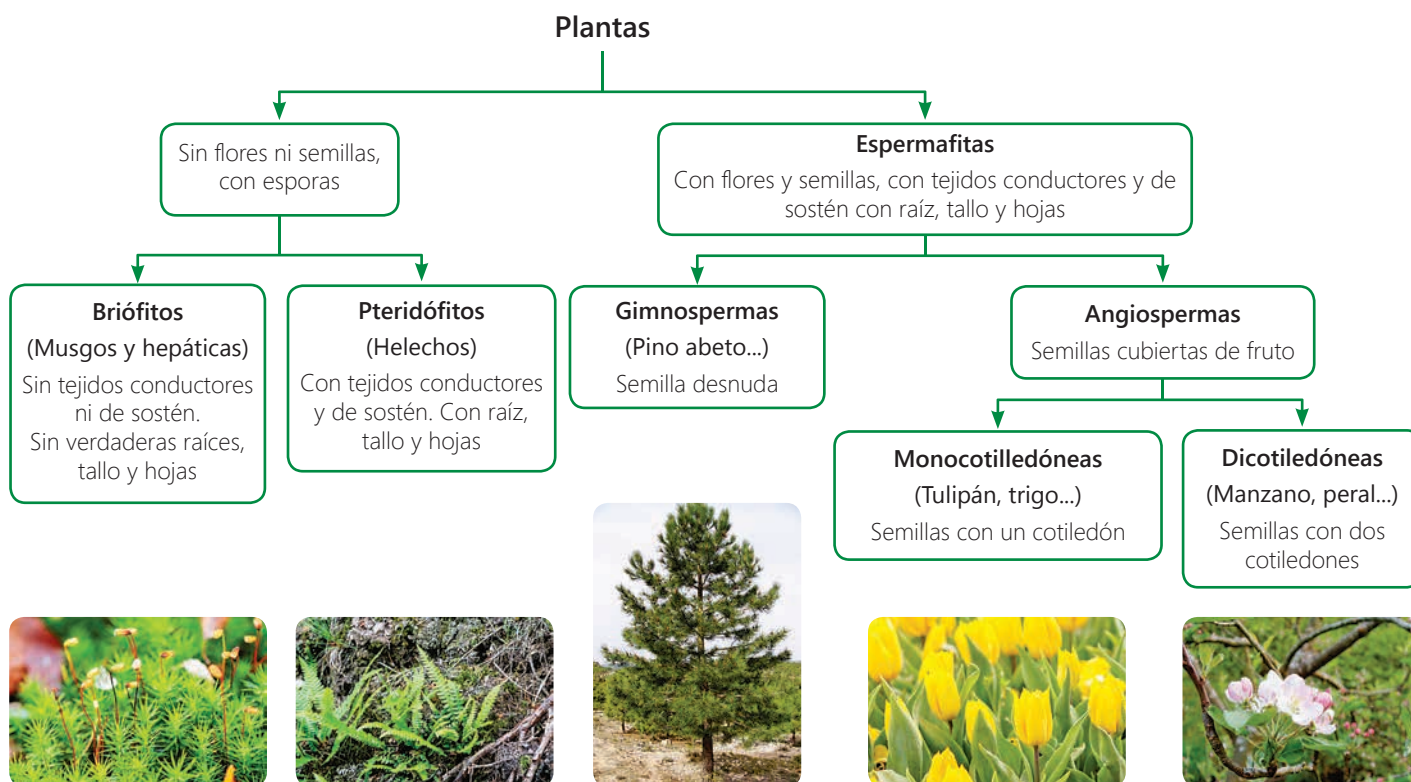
Plantas

Sin flores ni semillas, con esporas

Espermafitas
Con flores y semillas, con tejidos conductores y de sostén con raíz, tallo y hojas

Briófitos
(Musgos y hepáticas)
Sin tejidos conductores ni de sostén.
Sin verdaderas raíces, tallo y hojas

Pteridófitos
(Helechos)
Con tejidos conductores y de sostén. Con raíz, tallo y hojas

Gimnospermas
(Pino abeto...)
Semilla desnuda

Angiospermas
Semillas cubiertas de fruto

Monocotiledóneas
(Tulipán, trigo...)
Semillas con un cotiledón

Dicotiledóneas
(Manzano, peral...)
Semillas con dos cotiledones